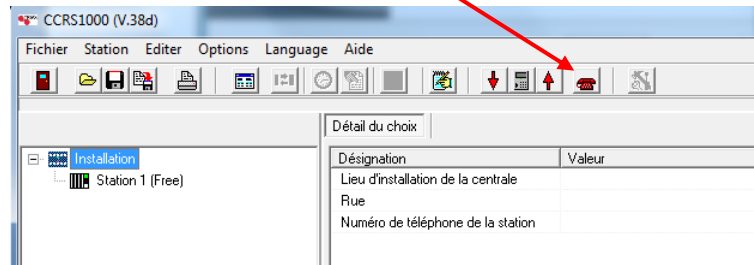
CCRS1000 (V.38d)

Fichier Station Editer Options Language Aide

Détail du choix

Installation
Station 1 (Free)

| Désignation | Valeur |
|---|---|
| Lieu d'installation de la centrale | |
| Rue | |
| Numéro de téléphone de la station | |